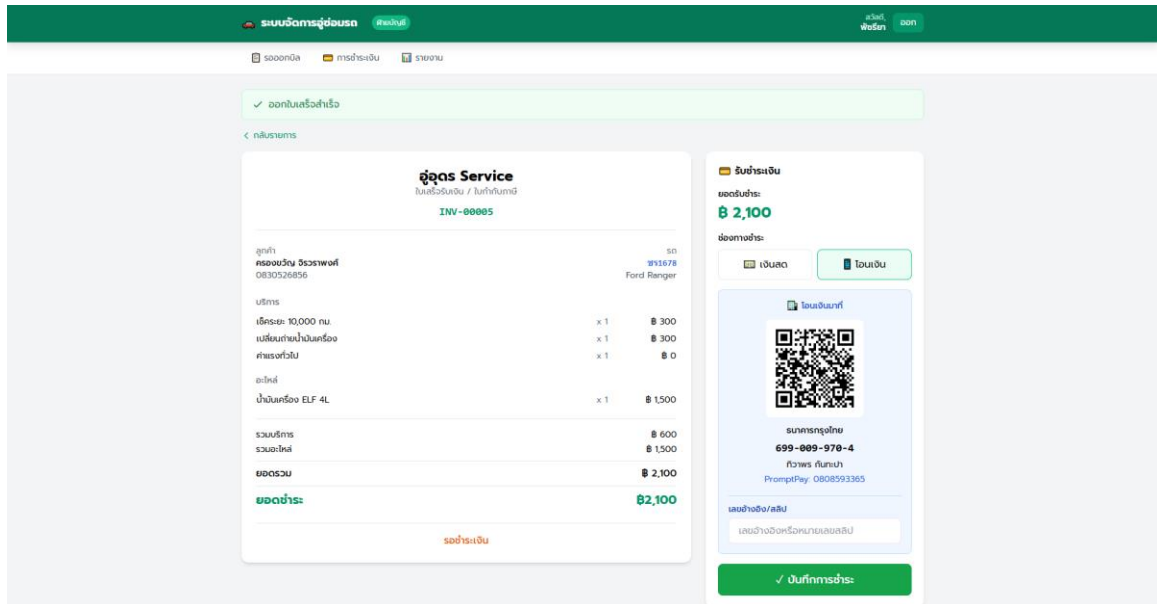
ระบบจัดการอู่ซ่อมรถ ฝ่ายบัญชี

สวัสดี, พัชรียา ออก

รอออกบิล การชำระเงิน รายงาน

✓ ออกใบเสร็จสำเร็จ

< กลับรายการ

อู่อุดร Service
ใบเสร็จรับเงิน / ใบกำกับภาษี
INV-00005

ลูกค้า
ครองขวัญ จิรวราพงศ์
0830526856

รถ
ขร1678
Ford Ranger

บริการ

| | | |
|---|---|---|
| เช็คระยะ 10,000 กม. | x 1 | ฿ 300 |
| เปลี่ยนถ่ายน้ำมันเครื่อง | x 1 | ฿ 300 |
| ค่าแรงทั่วไป | x 1 | ฿ 0 |

อะไหล่

| | | |
|---|---|---|
| น้ำมันเครื่อง ELF 4L | x 1 | ฿ 1,500 |

| | |
|---|---|
| รวมบริการ | ฿ 600 |
| รวมอะไหล่ | ฿ 1,500 |
| ยอดรวม | ฿ 2,100 |
| ยอดชำระ | ฿2,100 |

รอชำระเงิน

รับชำระเงิน
ยอดรับชำระ
฿ 2,100
ช่องทางชำระ
เงินสด
โอนเงิน

โอนเงินมาที่
ธนาคารกรุงไทย
699-009-970-4
ทิวาพร กันทะเปา
PromptPay: 0808593365

เลขอ้างอิง/สลิป
เลขอ้างอิงหรือหมายเลขสลิป

✓ บันทึกการชำระ